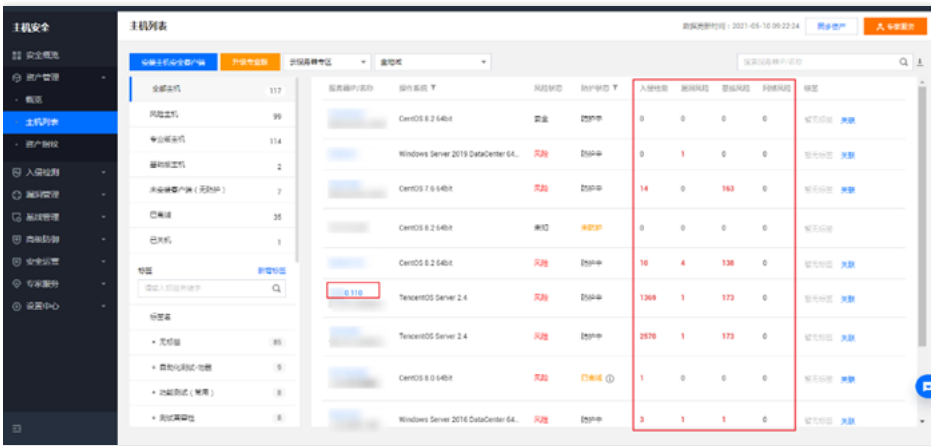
主机安全

安全概览
资产管理
概览
主机列表
资产指纹
入侵检测
漏洞管理
基线管理
高级防御
安全运营
专家服务
设置中心

主机列表

数据更新时间：2021-05-10 09:22:24
同步资产
专家服务

安装主机安全客户端
升级专业版
全部地域
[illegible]

全部主机 117
风险主机 99
专业版主机 114
基础版主机 2
未安装客户端（无防护） 7
已离线 35
已关机 1

标签
新增标签
请输入标签名称搜索

标签名
无标签 85
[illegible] 5
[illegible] 8
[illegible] 8

| 服务器IP/名称 | 操作系统 | 风险状态 | 防护状态 | 入侵检测 | 漏洞风险 | 基线风险 | 网络攻击 | 标签 |
|---|---|---|---|---|---|---|---|---|
| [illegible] | CentOS 8.2 64bit | 安全 | 防护中 | 0 | 0 | 0 | 0 | 暂无标签 关联 |
| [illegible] | Windows Server 2019 DataCenter 64... | 风险 | 防护中 | 0 | 1 | 0 | 0 | 暂无标签 关联 |
| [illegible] | CentOS 7.6 64bit | 风险 | 防护中 | 14 | 0 | 163 | 0 | 暂无标签 关联 |
| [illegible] | CentOS 8.2 64bit | 未知 | 未防护 | 0 | 0 | 0 | 0 | 暂无标签 |
| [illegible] | CentOS 8.2 64bit | 风险 | 防护中 | 10 | 4 | 138 | 0 | 暂无标签 关联 |
| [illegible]0.110 | TencentOS Server 2.4 | 风险 | 防护中 | 1369 | 1 | 173 | 0 | 暂无标签 关联 |
| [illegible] | TencentOS Server 2.4 | 风险 | 防护中 | 2570 | 1 | 173 | 0 | 暂无标签 关联 |
| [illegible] | CentOS 8.0 64bit | 风险 | 已离线 | 1 | 0 | 0 | 0 | 暂无标签 关联 |
| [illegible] | Windows Server 2016 DataCenter 64... | 风险 | 防护中 | 3 | 1 | 1 | 0 | 暂无标签 关联 |